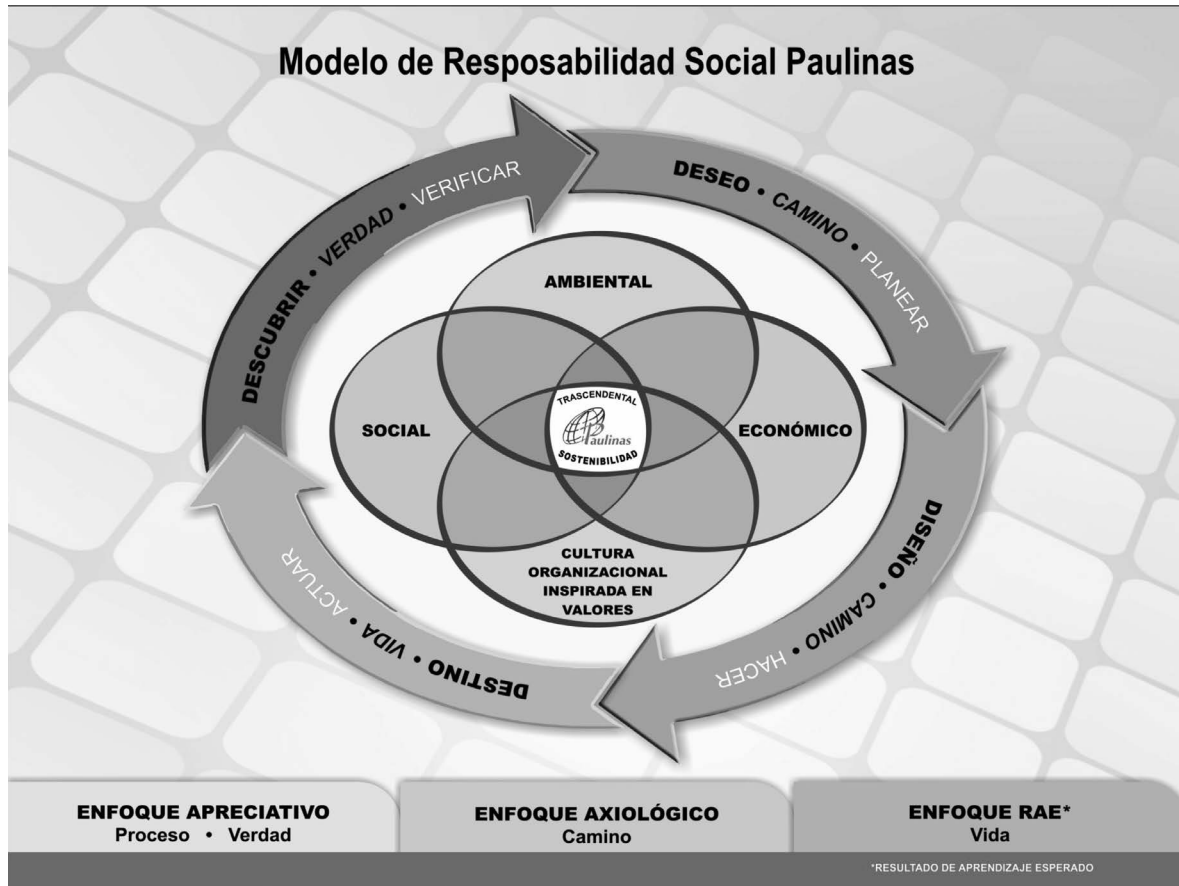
Modelo de Resposabilidad Social Paulinas

DESCUBRIR • VERDAD • VERIFICAR

DESEO • CAMINO • PLANEAR

DISEÑO • CAMINO • HACER

DESTINO • VIDA • ACTUAR

AMBIENTAL

SOCIAL

ECONÓMICO

CULTURA ORGANIZACIONAL INSPIRADA EN VALORES

TRASCENDENTAL
Paulinas
SOSTENIBILIDAD

ENFOQUE APRECIATIVO
Proceso • Verdad

ENFOQUE AXIOLÓGICO
Camino

ENFOQUE RAE*
Vida

*RESULTADO DE APRENDIZAJE ESPERADO